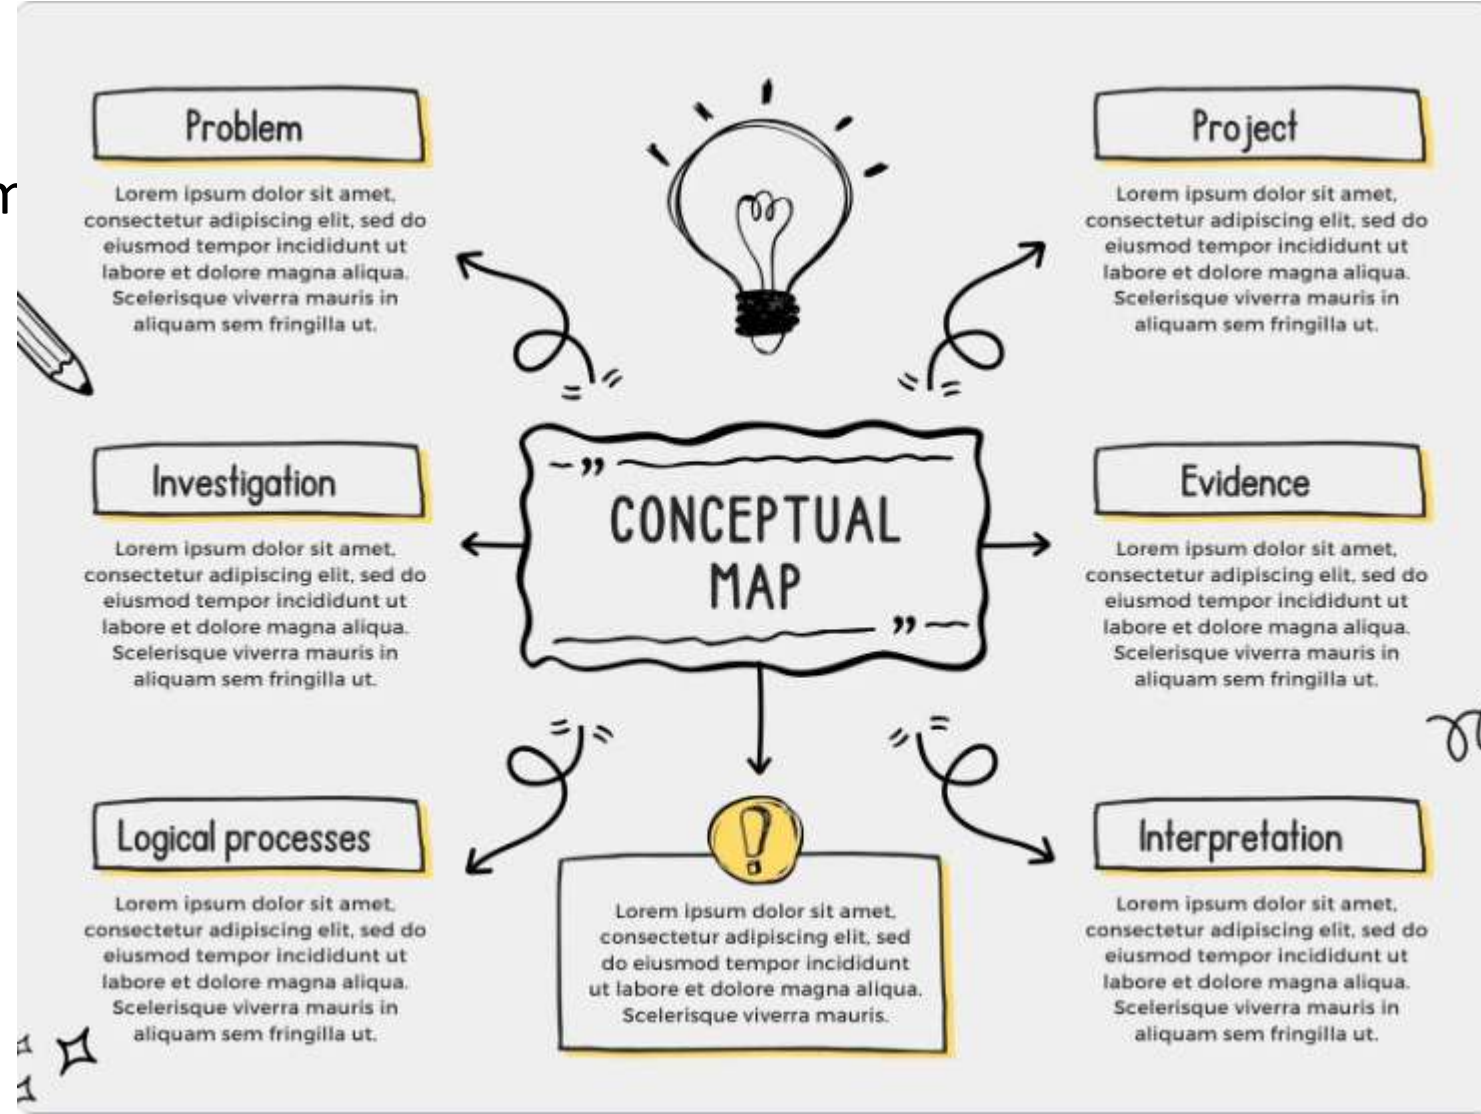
Problem

Lorem ipsum dolor sit amet, consectetur adipiscing elit, sed do eiusmod tempor incididunt ut labore et dolore magna aliqua. Scelerisque viverra mauris in aliquam sem fringilla ut.

Project

Lorem ipsum dolor sit amet, consectetur adipiscing elit, sed do eiusmod tempor incididunt ut labore et dolore magna aliqua. Scelerisque viverra mauris in aliquam sem fringilla ut.

Investigation

Lorem ipsum dolor sit amet, consectetur adipiscing elit, sed do eiusmod tempor incididunt ut labore et dolore magna aliqua. Scelerisque viverra mauris in aliquam sem fringilla ut.

"CONCEPTUAL MAP"

Evidence

Lorem ipsum dolor sit amet, consectetur adipiscing elit, sed do eiusmod tempor incididunt ut labore et dolore magna aliqua. Scelerisque viverra mauris in aliquam sem fringilla ut.

Logical processes

Lorem ipsum dolor sit amet, consectetur adipiscing elit, sed do eiusmod tempor incididunt ut labore et dolore magna aliqua. Scelerisque viverra mauris in aliquam sem fringilla ut.

!

Lorem ipsum dolor sit amet, consectetur adipiscing elit, sed do eiusmod tempor incididunt ut labore et dolore magna aliqua. Scelerisque viverra mauris.

Interpretation

Lorem ipsum dolor sit amet, consectetur adipiscing elit, sed do eiusmod tempor incididunt ut labore et dolore magna aliqua. Scelerisque viverra mauris in aliquam sem fringilla ut.